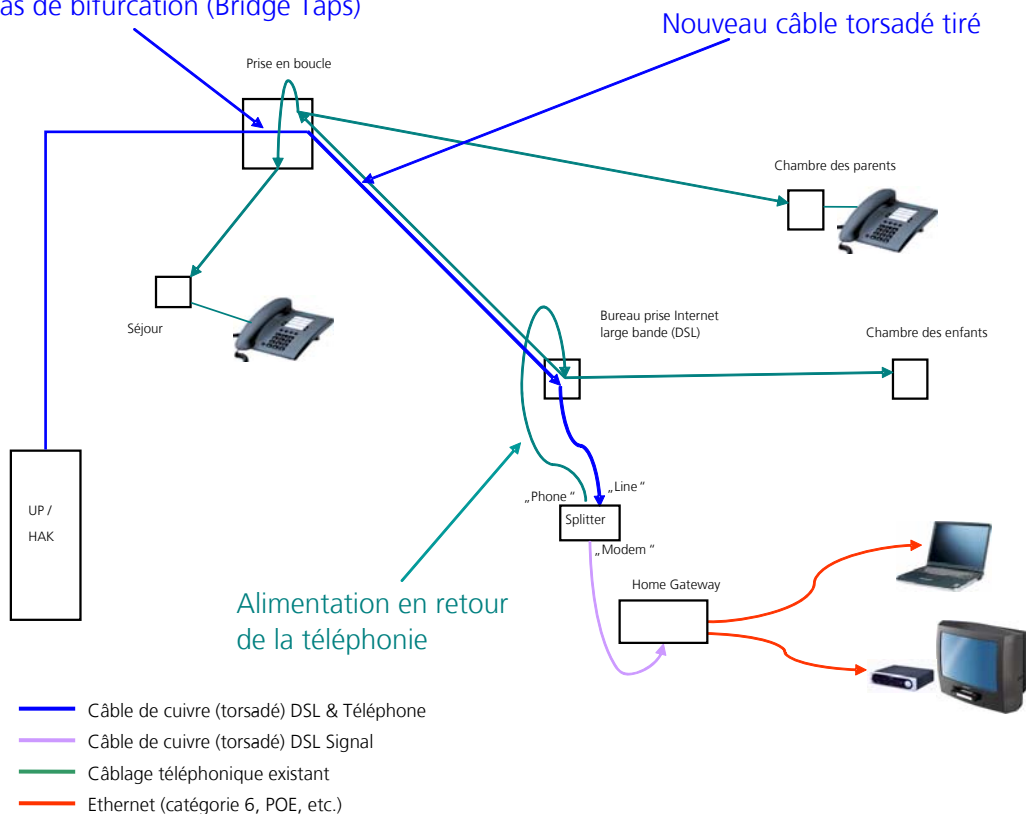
as de bifurcation (Bridge Taps)

Nouveau câble torsadé tiré

Prise en boucle

Chambre des parents

Séjour

Bureau prise Internet large bande (DSL)

Chambre des enfants

UP / HAK

„Phone "

„Line "

Splitter

„Modem "

Home Gateway

Alimentation en retour de la téléphonie

Câble de cuivre (torsadé) DSL & Téléphone

Câble de cuivre (torsadé) DSL Signal

Câblage téléphonique existant

Ethernet (catégorie 6, POE, etc.)